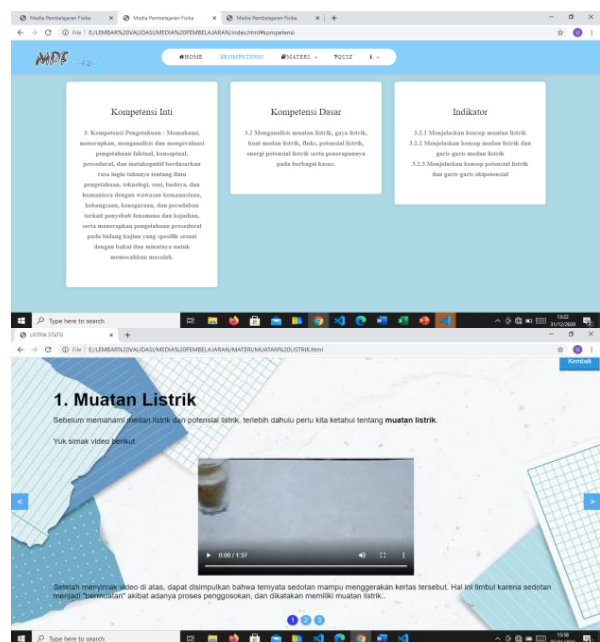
Media Pembelajaran Fisika × Media Pembelajaran Fisika × Media Pembelajaran Fisika × +

File | E:/LEMBAR%20VALIDASI/MEDIA%20PEMBELAJARAN/index.html#kompetensi

MPF

HOME KOMPETENSI MATERI QUIZ

Kompetensi Inti

3. Kompetensi Pengetahuan : Memahami, menerapkan, menganalisis dan mengevaluasi pengetahuan faktual, konseptual, prosedural, dan metakognitif berdasarkan rasa ingin tahunya tentang ilmu pengetahuan, teknologi, seni, budaya, dan humaniora dengan wawasan kemanusiaan, kebangsaan, kenegaraan, dan peradaban terkait penyebab fenomena dan kejadian, serta menerapkan pengetahuan prosedural pada bidang kajian yang spesifik sesuai dengan bakat dan minatnya untuk memecahkan masalah.

Kompetensi Dasar

3.2 Menganalisis muatan listrik, gaya listrik, kuat medan listrik, fluks, potensial listrik, energi potensial listrik serta penerapannya pada berbagai kasus.

Indikator

3.2.1 Menjelaskan konsep muatan listrik
3.2.2 Menjelaskan konsep medan listrik dan garis-garis medan listrik
3.2.3 Menjelaskan konsep potensial listrik dan garis-garis ekipotensial

Type here to search
13:22 31/12/2020

LISTRIK STATIS × +

File | E:/LEMBAR%20VALIDASI/MEDIA%20PEMBELAJARAN/MATERI/MUATAN%20LISTRIK.html

Kembali

1. Muatan Listrik

Sebelum memahami medan listrik dan potensial listrik, terlebih dahulu perlu kita ketahui tentang muatan listrik.

Yuk simak video berikut

0:00 / 1:37

Setelah menyimak video di atas, dapat disimpulkan bahwa ternyata sedotan mampu menggerakan kertas tersebut. Hal ini timbul karena sedotan menjadi "bermuatan" akibat adanya proses penggosokan, dan dikatakan memiliki muatan listrik.

1 2 3

Type here to search
13:58 31/12/2020